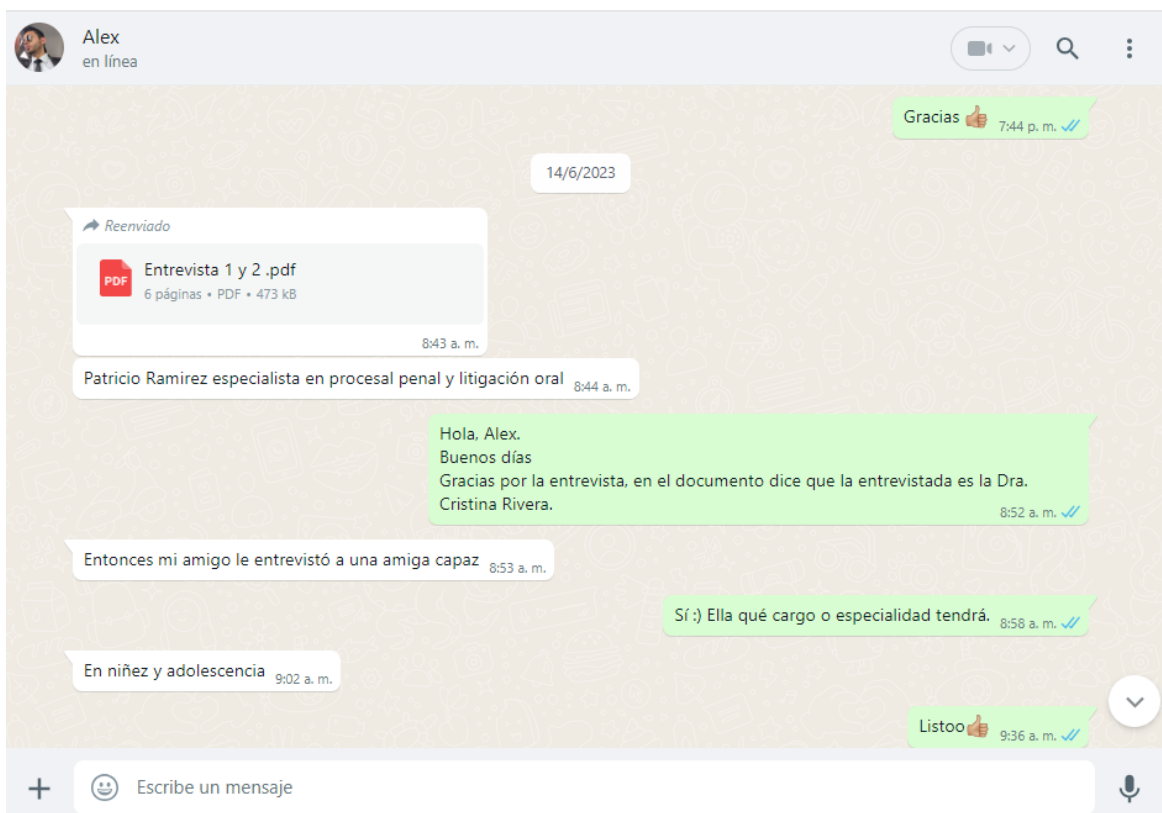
Alex
en línea

Gracias 👍 7:44 p. m.

14/6/2023

Reenviado
PDF
Entrevista 1 y 2 .pdf
6 páginas • PDF • 473 kB
8:43 a. m.

Patricio Ramirez especialista en procesal penal y litigación oral 8:44 a. m.

Hola, Alex.
Buenos días
Gracias por la entrevista, en el documento dice que la entrevistada es la Dra. Cristina Rivera.
8:52 a. m.

Entonces mi amigo le entrevistó a una amiga capaz 8:53 a. m.

Sí :) Ella qué cargo o especialidad tendrá. 8:58 a. m.

En niñez y adolescencia 9:02 a. m.

Listoo👍 9:36 a. m.

Escribe un mensaje